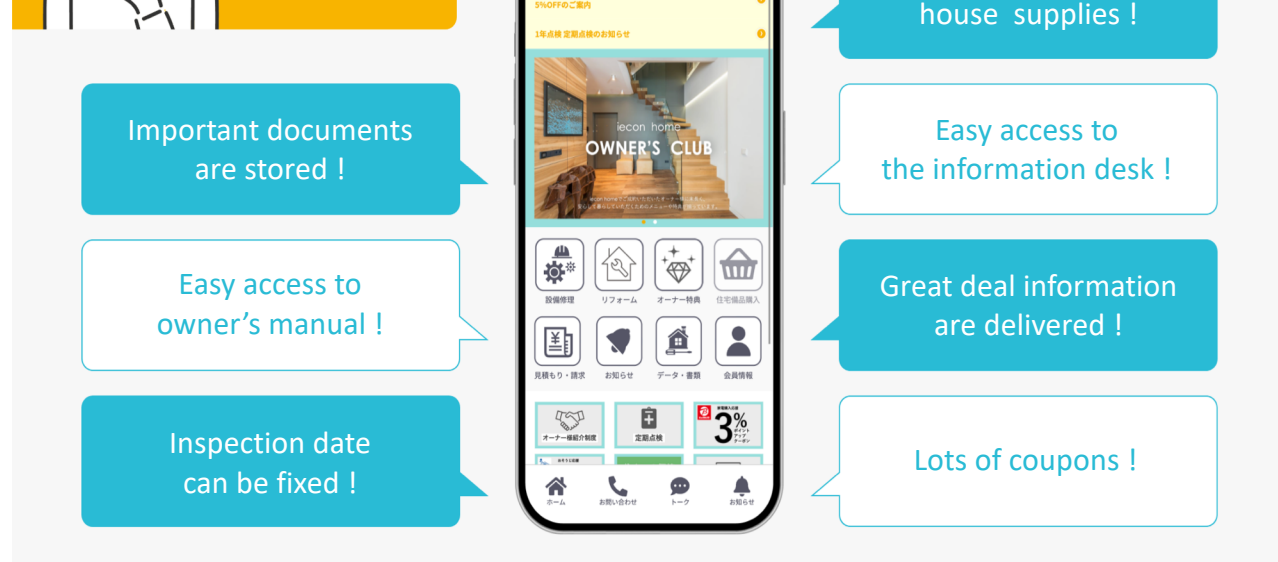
5%OFFのご案内

1年点検 定期点検のお知らせ

iecon home
OWNER'S CLUB

設備修理
リフォーム
オーナー特典
住宅備品購入
見積もり・請求
お知らせ
データ・書類
会員情報

オーナー様紹介制度
定期点検
3%

ホーム
お問い合わせ
トーク
お知らせ

house supplies !

Important documents are stored !

Easy access to the information desk !

Easy access to owner’s manual !

Great deal information are delivered !

Inspection date can be fixed !

Lots of coupons !